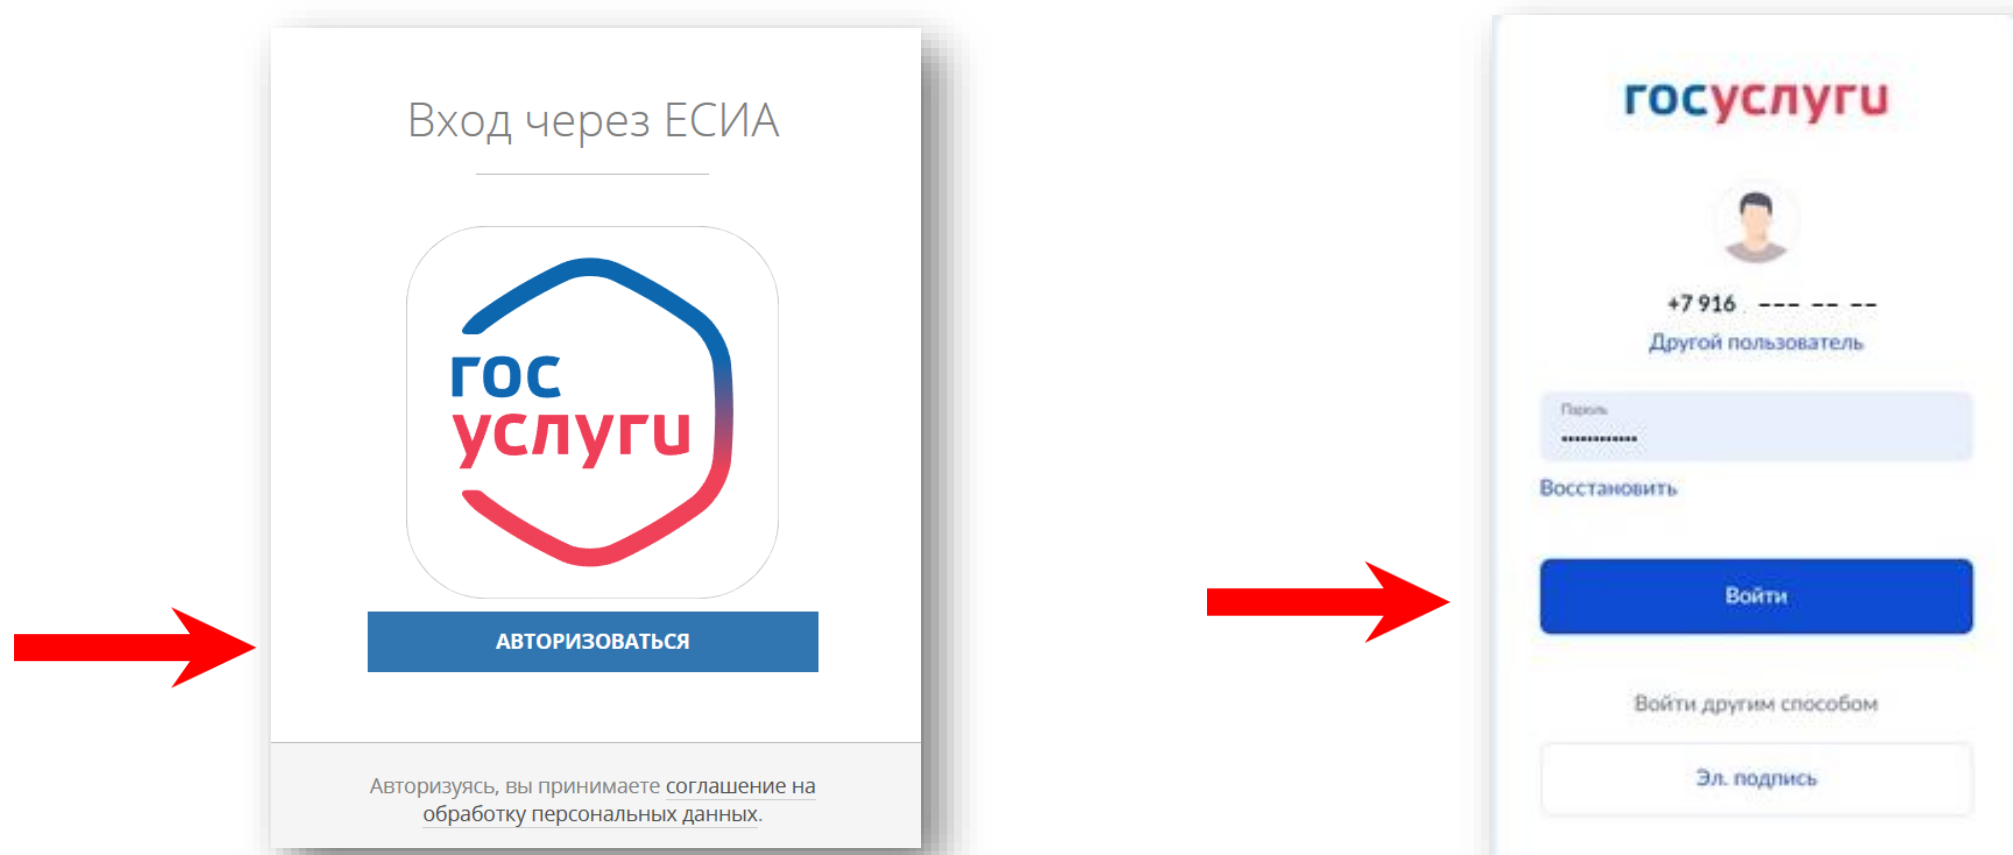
Вход через ЕСИА

гос
услуги

АВТОРИЗОВАТЬСЯ

Авторизуясь, вы принимаете соглашение на обработку персональных данных.

госуслуги

+7 916 --- -- --
Другой пользователь

Пароль
•••••••••••••

Восстановить

Войти

Войти другим способом

Эл. подпись